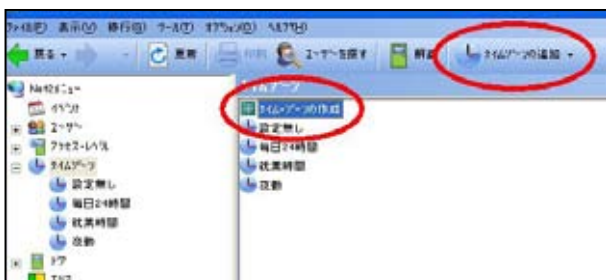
ﾌｧｲﾙ(F) 表示(V) 移行(G) ﾂｰﾙ(T) ｵﾌﾟｼｮﾝ(O) ﾍﾙﾌﾟ(H)

戻る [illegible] 更新 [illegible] ﾕｰｻﾞｰを探す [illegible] ﾀｲﾑｿﾞｰﾝの追加

Netｶﾞｲﾄﾞﾒﾆｭｰ
ｲﾍﾞﾝﾄ
ﾕｰｻﾞｰ
ｱｸｾｽﾚﾍﾞﾙ
ﾀｲﾑｿﾞｰﾝ
設定無し
毎日24時間
就業時間
夜勤
ﾄﾞｱ
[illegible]

ﾀｲﾑｿﾞｰﾝ
ﾀｲﾑｿﾞｰﾝの作成
設定無し
毎日24時間
就業時間
夜勤